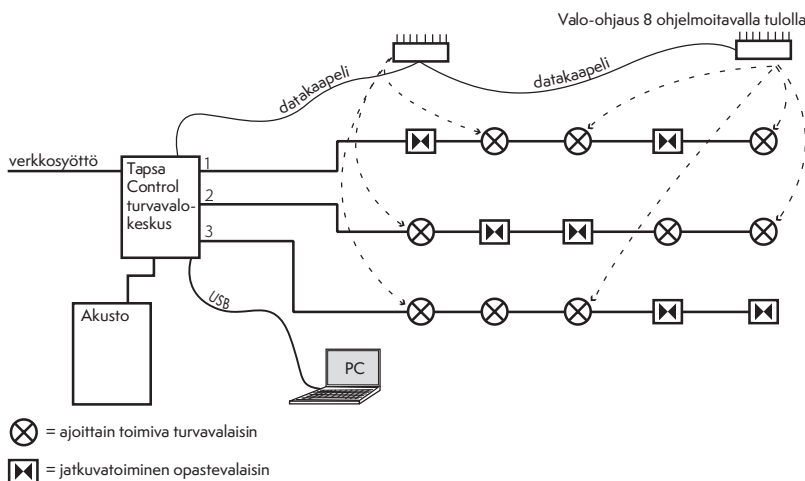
Valo-ohjaus 8 ohjelmoitavalla tulolla

datakaapeli

datakaapeli

verkkosyöttö

Tapsa Control turvavalokeskus

1

2

3

USB

Akusto

PC

= ajoittain toimiva turvavalaisin

= jatkuvatoiminen opastevalaisin